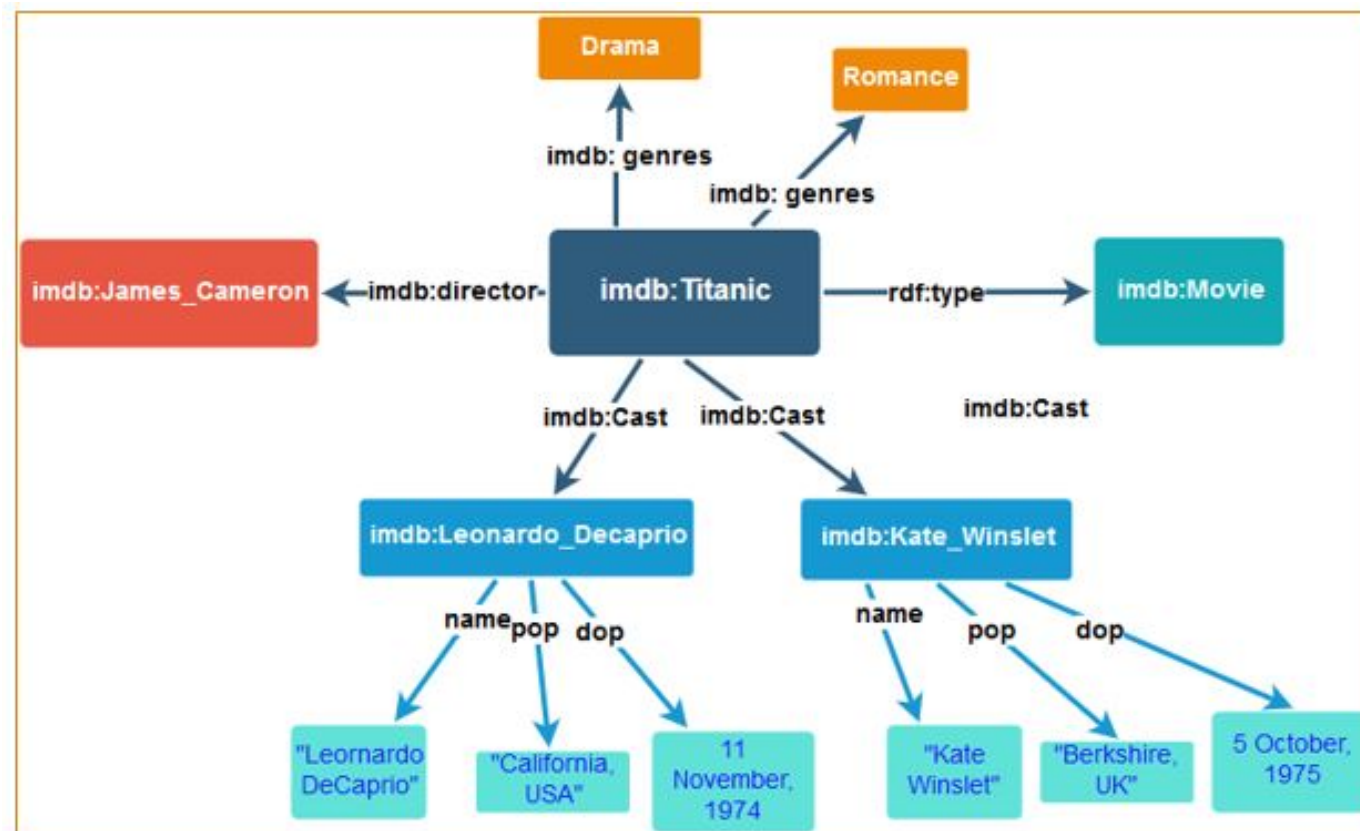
Drama

Romance

imdb: genres

imdb: genres

imdb:James_Cameron

imdb:director

imdb:Titanic

rdf:type

imdb:Movie

imdb:Cast

imdb:Cast

imdb:Cast

imdb:Leonardo_Decaprio

imdb:Kate_Winslet

name

pop

dop

name

pop

dop

"Leornardo DeCaprio"

"California, USA"

11 November, 1974

"Kate Winslet"

"Berkshire, UK"

5 October, 1975